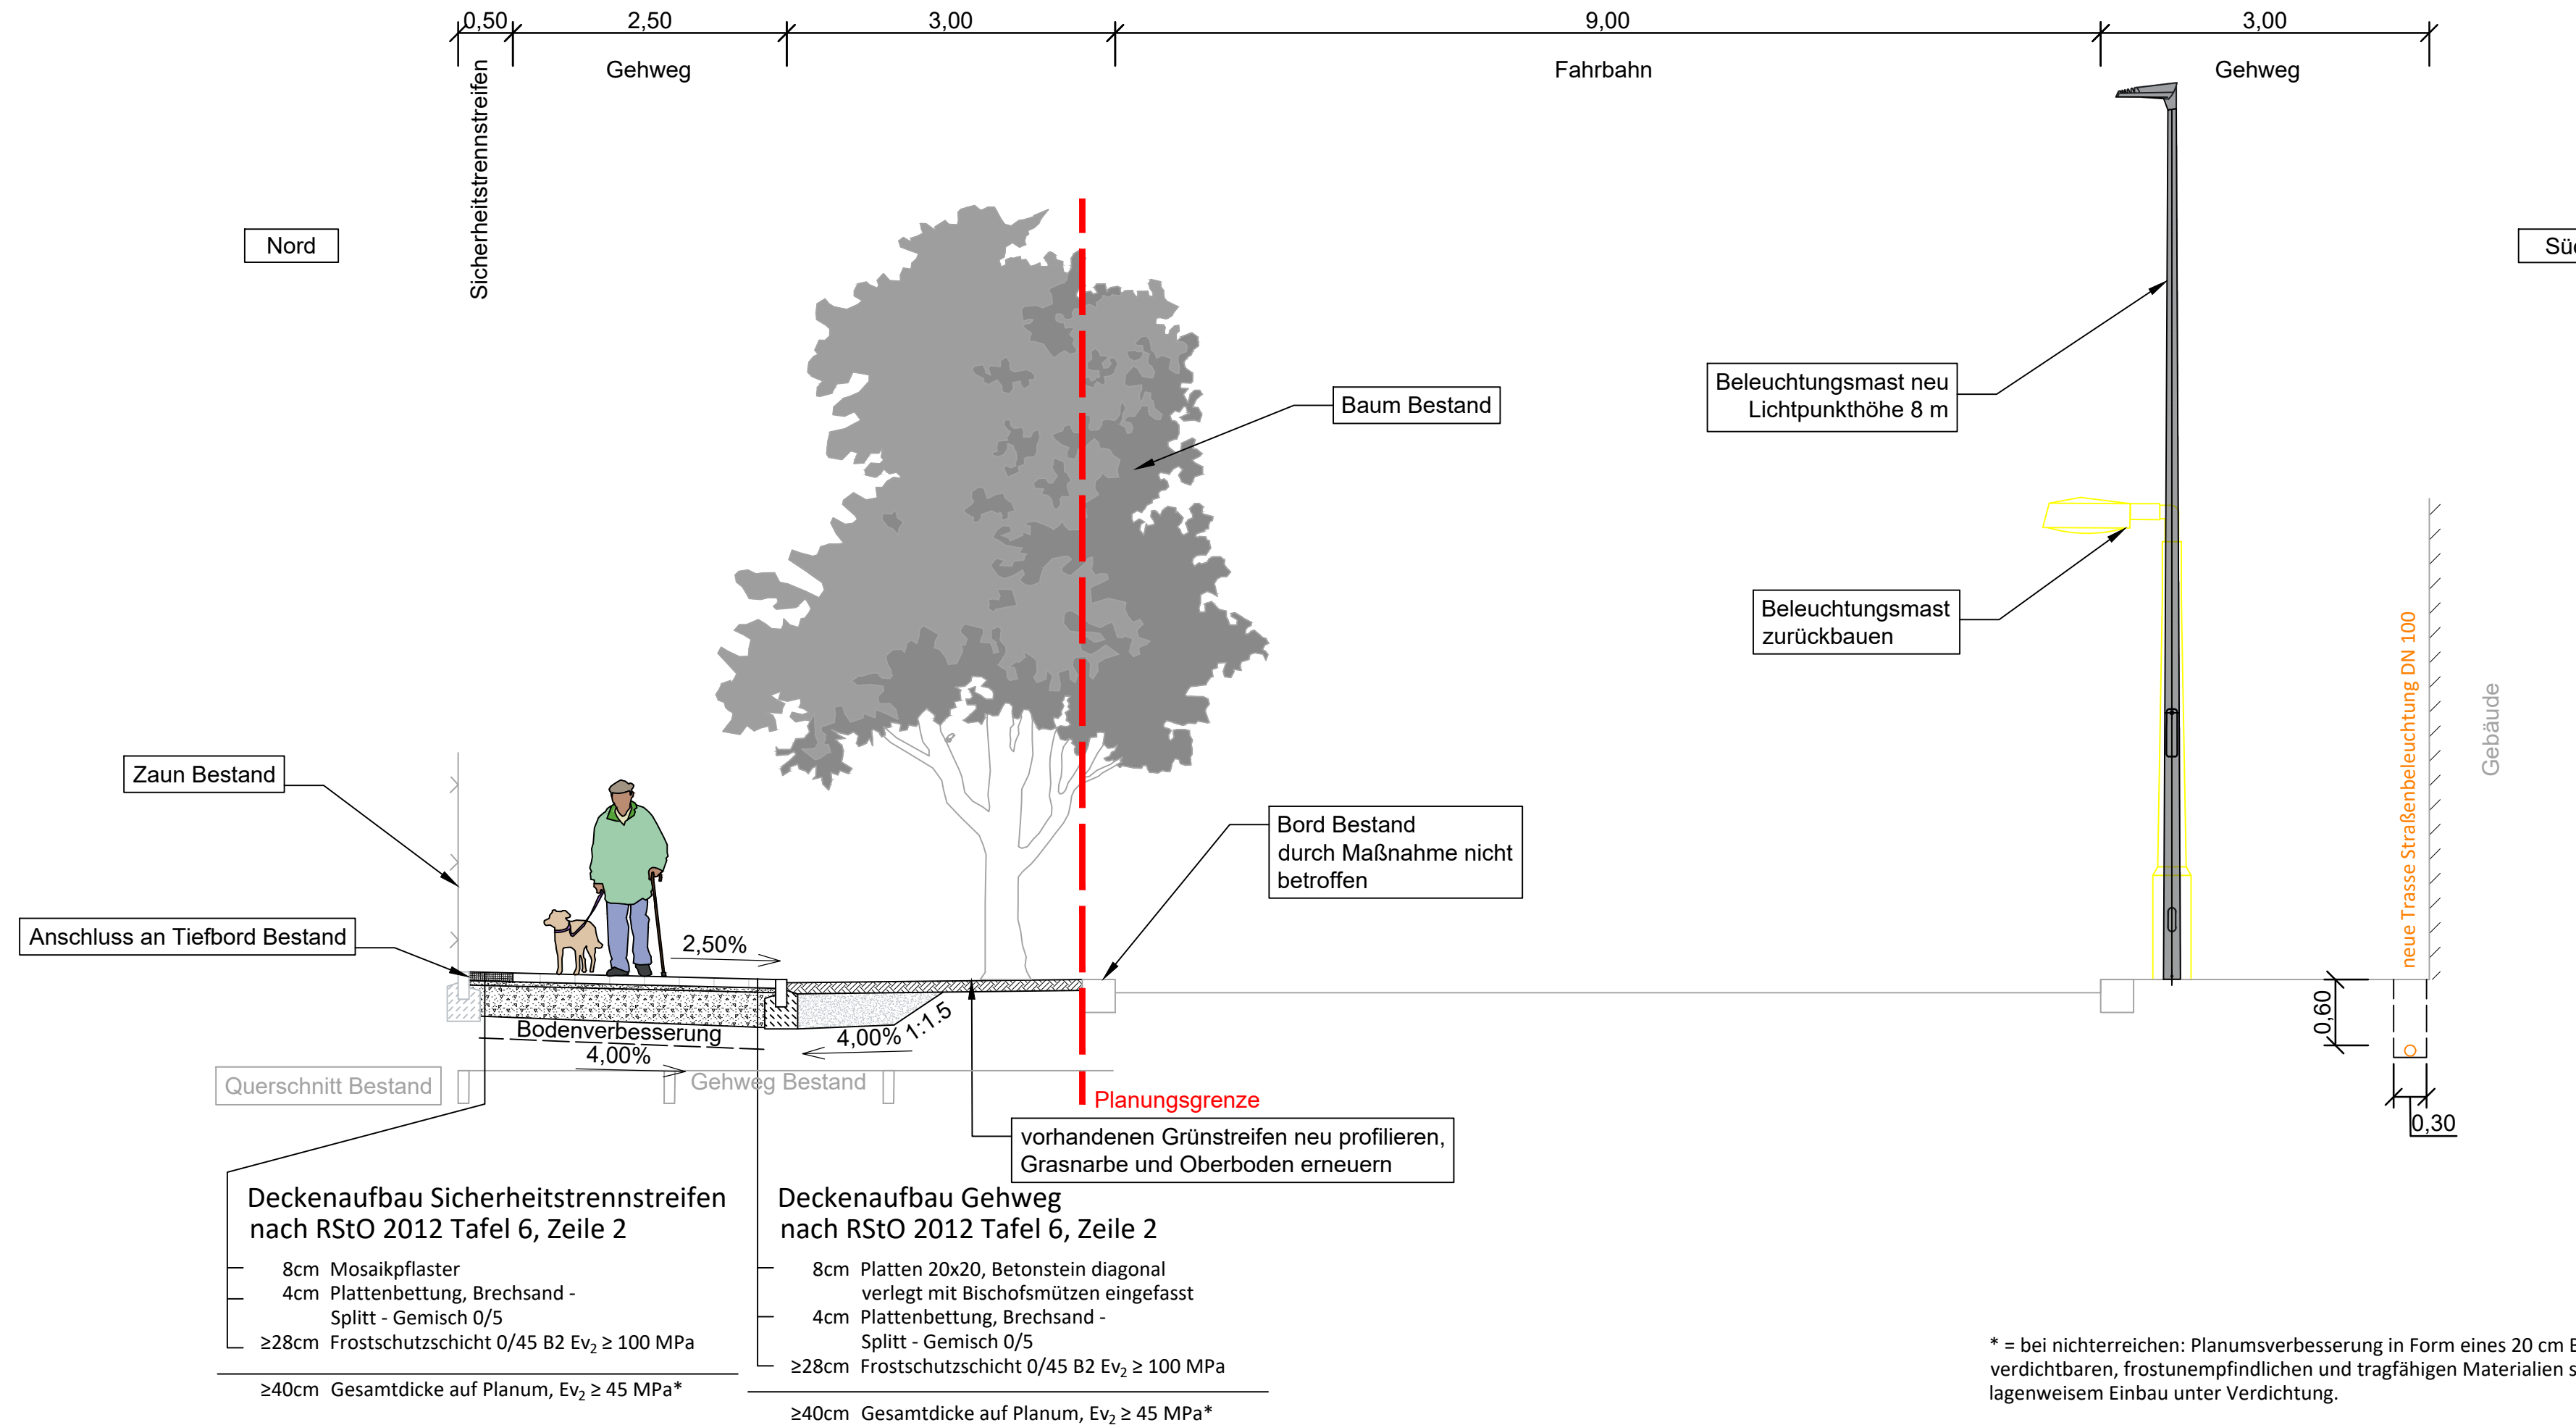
0,50 2,50 3,00 9,00 3,00

Gehweg Fahrbahn Gehweg

Sicherheitstrennstreifen

Nord

Sü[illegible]

Baum Bestand

Beleuchtungsmast neu
Lichtpunkthöhe 8 m

Beleuchtungsmast zurückbauen

neue Trasse Straßenbeleuchtung DN 100

Gebäude

Zaun Bestand

Bord Bestand durch Maßnahme nicht betroffen

Anschluss an Tiefbord Bestand

2,50%

Bodenverbesserung

4,00%

4,00% 1:1,5

0,60

0,30

Querschnitt Bestand

Gehweg Bestand

Planungsgrenze

vorhandenen Grünstreifen neu profilieren, Grasnarbe und Oberboden erneuern

Deckenaufbau Sicherheitstrennstreifen
nach RStO 2012 Tafel 6, Zeile 2

8cm Mosaikpflaster
4cm Plattenbettung, Brechsand - Splitt - Gemisch 0/5
≥28cm Frostschutzschicht 0/45 B2 $Ev_2 \geq 100$ MPa

≥40cm Gesamtdicke auf Planum, $Ev_2 \geq 45$ MPa*

Deckenaufbau Gehweg
nach RStO 2012 Tafel 6, Zeile 2

8cm Platten 20x20, Betonstein diagonal verlegt mit Bischofsmützen eingefasst
4cm Plattenbettung, Brechsand - Splitt - Gemisch 0/5
≥28cm Frostschutzschicht 0/45 B2 $Ev_2 \geq 100$ MPa

≥40cm Gesamtdicke auf Planum, $Ev_2 \geq 45$ MPa*

* = bei nichterreichen: Planumsverbesserung in Form eines 20 cm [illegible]
verdichtbaren, frostunempfindlichen und tragfähigen Materialien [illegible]
lagenweisem Einbau unter Verdichtung.